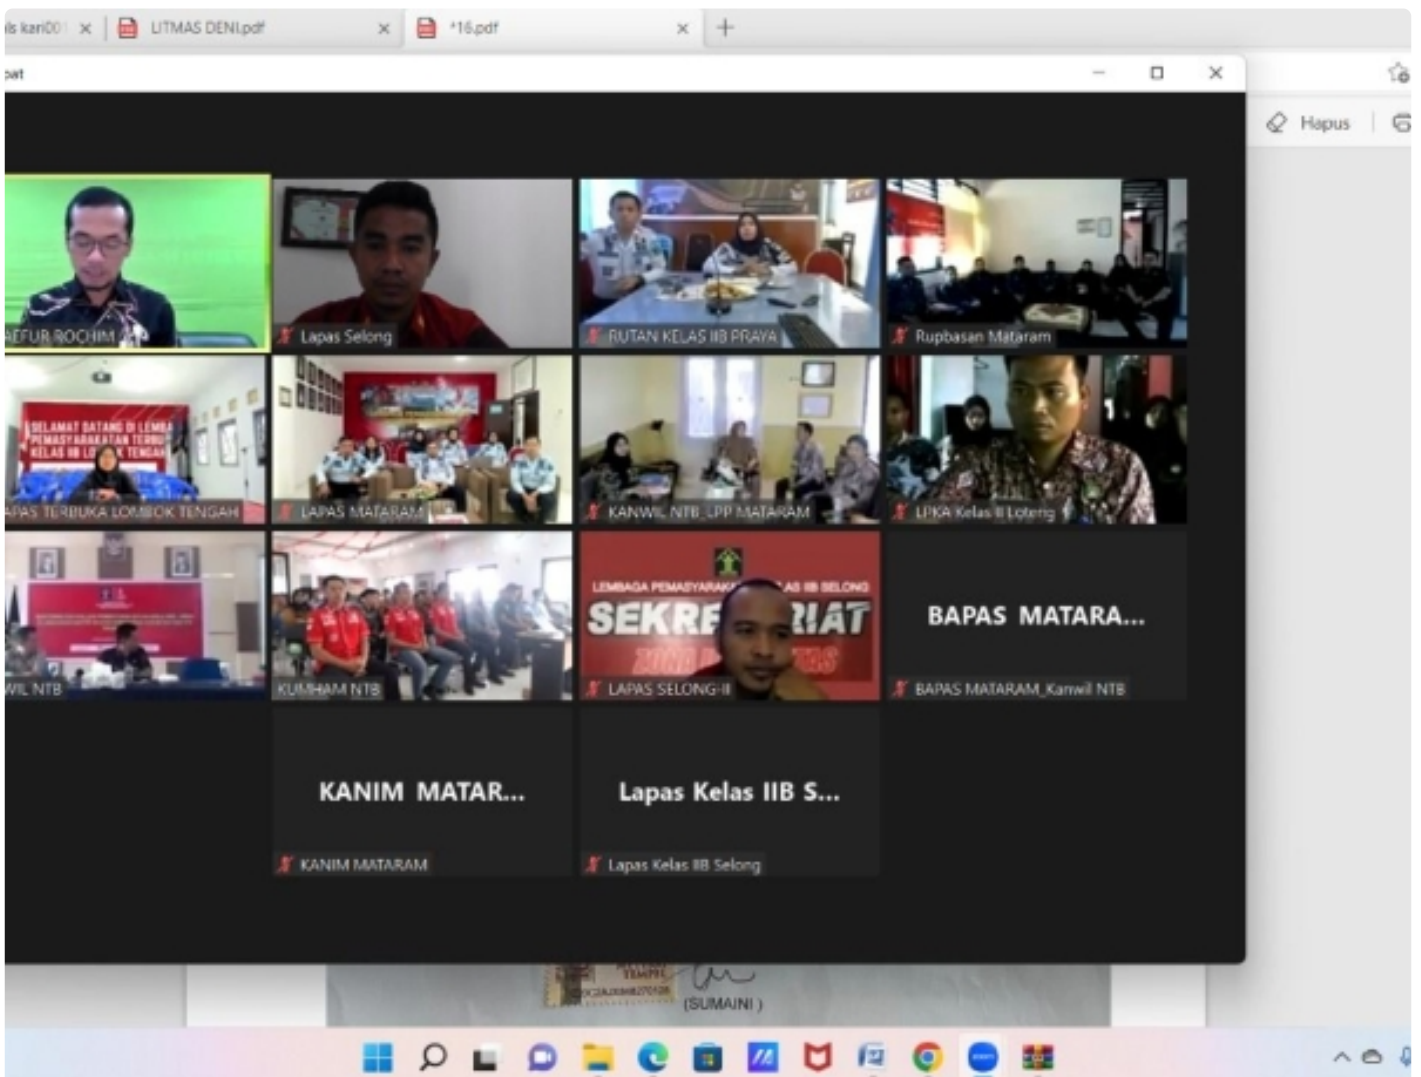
s kari00 ×
LITMAS DENI.pdf ×
*16.pdf ×
+

bat

Hapus

AEFUR ROCHIM

Lapas Selong

RUTAN KELAS IIB PRAYA

Rupbasan Mataram

SELAMAT DATANG DI LEMBA PEMASYARAKATAN TERBU KELAS IIB LO K TENGAH

APAS TERBUKA LOMBOK TENGAH

LAPAS MATARAM

KANWIL NTB_LPP MATARAM

LPKA Kelas II Loteng

WIL NTB

KUMHAM NTB

LEMBAGA PEMASYARAKA AS IIB SELONG

SEKRE RIAT

LAPAS SELONG-II

BAPAS MATARA...

BAPAS MATARAM_Kanwil NTB

KANIM MATAR...

KANIM MATARAM

Lapas Kelas IIB S...

Lapas Kelas IIB Selong

(SUMAINI)